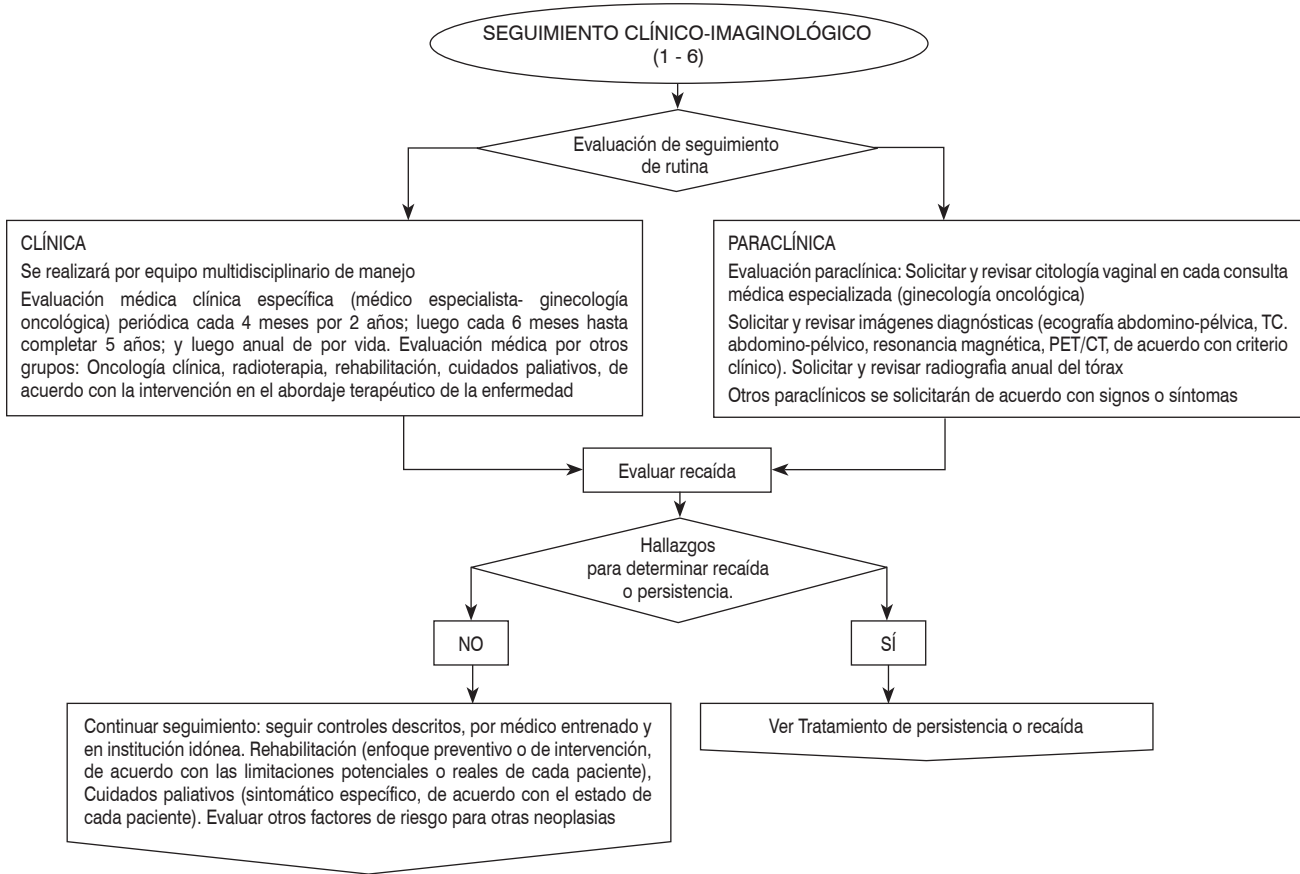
SEGUIMIENTO CLÍNICO-IMAGINOLÓGICO
(1 - 6)

Evaluación de seguimiento de rutina

CLÍNICA

Se realizará por equipo multidisciplinario de manejo

Evaluación médica clínica específica (médico especialista- ginecología oncológica) periódica cada 4 meses por 2 años; luego cada 6 meses hasta completar 5 años; y luego anual de por vida. Evaluación médica por otros grupos: Oncología clínica, radioterapia, rehabilitación, cuidados paliativos, de acuerdo con la intervención en el abordaje terapéutico de la enfermedad

PARACLÍNICA

Evaluación paraclínica: Solicitar y revisar citología vaginal en cada consulta médica especializada (ginecología oncológica)

Solicitar y revisar imágenes diagnósticas (ecografía abdomino-pélvica, TC. abdomino-pélvico, resonancia magnética, PET/CT, de acuerdo con criterio clínico). Solicitar y revisar radiografia anual del tórax

Otros paraclínicos se solicitarán de acuerdo con signos o síntomas

Evaluar recaída

Hallazgos para determinar recaída o persistencia.

NO

SÍ

Continuar seguimiento: seguir controles descritos, por médico entrenado y en institución idónea. Rehabilitación (enfoque preventivo o de intervención, de acuerdo con las limitaciones potenciales o reales de cada paciente), Cuidados paliativos (sintomático específico, de acuerdo con el estado de cada paciente). Evaluar otros factores de riesgo para otras neoplasias

Ver Tratamiento de persistencia o recaída